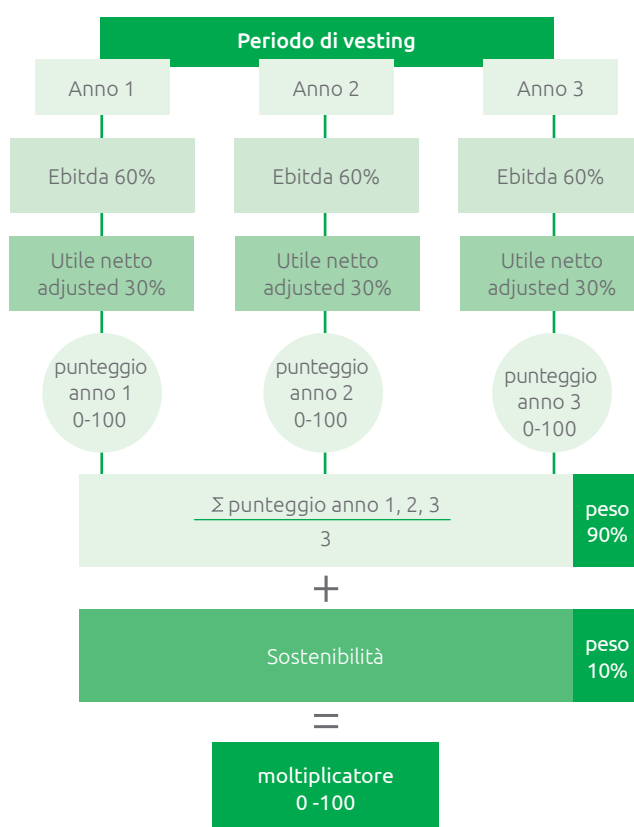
Periodo di vesting

Anno 1

Anno 2

Anno 3

Ebitda 60%

Ebitda 60%

Ebitda 60%

Utile netto adjusted 30%

Utile netto adjusted 30%

Utile netto adjusted 30%

punteggio anno 1 0-100

punteggio anno 2 0-100

punteggio anno 3 0-100

$\frac{\Sigma \text{ punteggio anno 1, 2, 3}}{3}$

peso 90%

+

Sostenibilità

peso 10%

=

moltiplicatore 0 -100